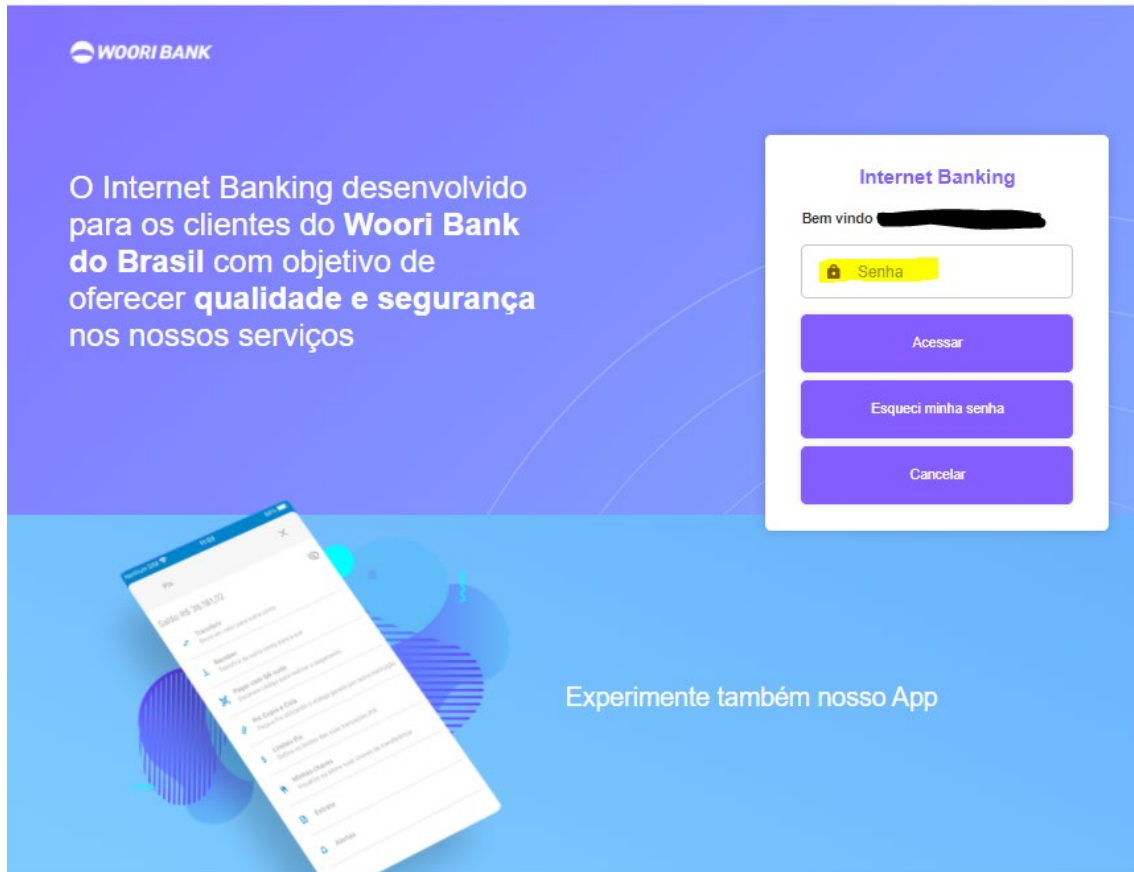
WOORI BANK

O Internet Banking desenvolvido para os clientes do **Woori Bank do Brasil** com objetivo de oferecer **qualidade e segurança** nos nossos serviços

Internet Banking

Bem vindo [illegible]

Senha

Acessar

Esqueci minha senha

Cancelar

Pix

Saldo R$ 38.161,12

Transferir

Receber

Pagar com QR code

Pix Copia e Cola

Limites Pix

Minhas chaves

Extrato

Alertas

Experimente também nosso App